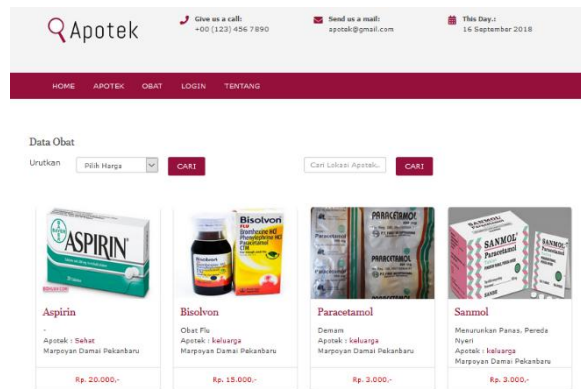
Apotek

Give us a call:
+00 (123) 456 7890

Send us a mail:
apotek@gmail.com

This Day.:
16 September 2018

HOME APOTEK OBAT LOGIN TENTANG

Data Obat

Urutkan Pilih Harga CARI

Cari Lokasi Apotek... CARI

ASPIRIN

Aspirin
-
Apotek : Sehat
Marpoyan Damai Pekanbaru
Rp. 20.000,-

Bisolvon

Bisolvon
Obat Flu
Apotek : keluarga
Marpoyan Damai Pekanbaru
Rp. 15.000,-

PARACETAMOL

Paracetamol
Demam
Apotek : keluarga
Marpoyan Damai Pekanbaru
Rp. 3.000,-

SANMOL

Sanmol
Menurunkan Panas, Pereda Nyeri
Apotek : keluarga
Marpoyan Damai Pekanbaru
Rp. 3.000,-